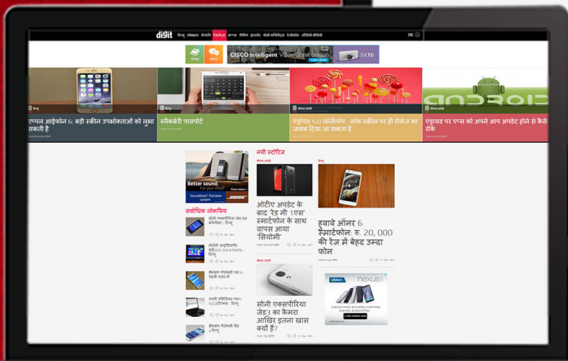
digit

CISCO Intelligent

एप्पल आईफोन 6: बड़ी स्क्रीन उपकरणों को लुभा सकती है

स्मार्टवॉचें प्रोडक्ट

एंड्राइड 5.0 लॉलीपॉप: ऑल स्क्रीन पर ही सैमसंग का जवाब दिया जा सकता है

एंड्रायड पर एप्स को अपने आप अपडेट होने से कैसे रोकें

नयी स्टोरीज

ओटीए अपडेट के बाद 'रेड मी 1एस' स्मार्टफ़ोन के साथ वापस आया 'सियोमी'

हुवावे ऑनर 6 स्मार्टफोन: रु. 20,000 की रेंज में बेहद उम्दा फ़ोन

सोनी एक्सपीरिया ज़ेड3 का कैमरा आखिर इतना ख़ास क्यों है?

Better sound.

nexus